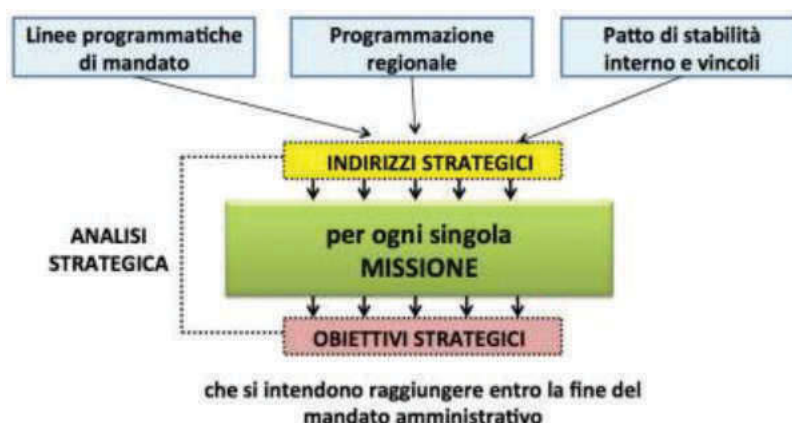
Linee programmatiche di mandato

Programmazione regionale

Patto di stabilità interno e vincoli

INDIRIZZI STRATEGICI

ANALISI STRATEGICA

per ogni singola MISSIONE

OBIETTIVI STRATEGICI

che si intendono raggiungere entro la fine del mandato amministrativo